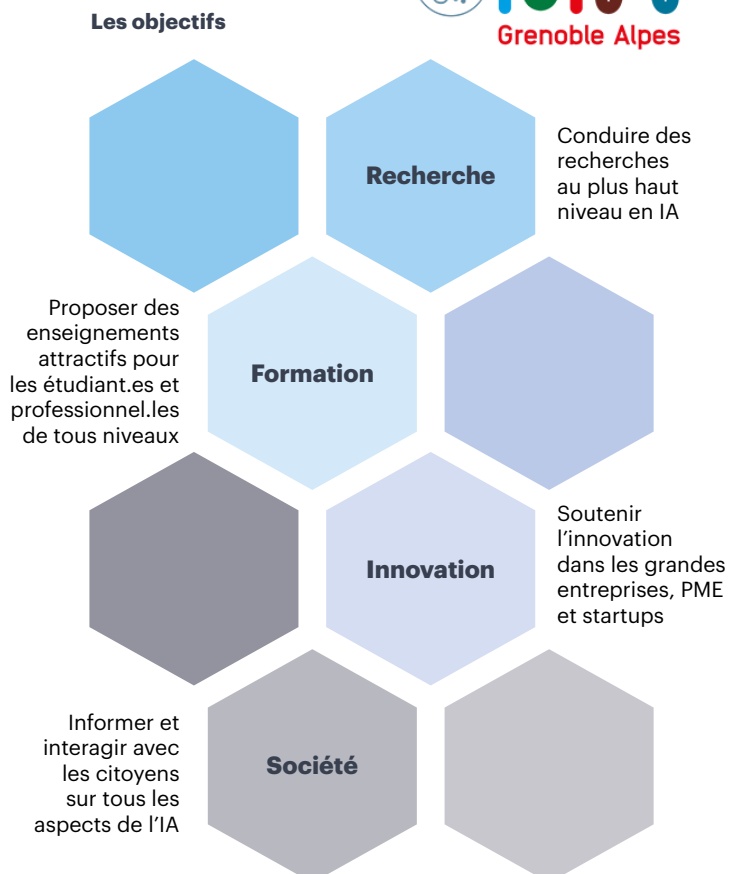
Les objectifs

Grenoble Alpes

Recherche

Conduire des recherches au plus haut niveau en IA

Proposer des enseignements attractifs pour les étudiant.es et professionnel.les de tous niveaux

Formation

Soutenir l'innovation dans les grandes entreprises, PME et startups

Innovation

Informer et interagir avec les citoyens sur tous les aspects de l'IA

Société